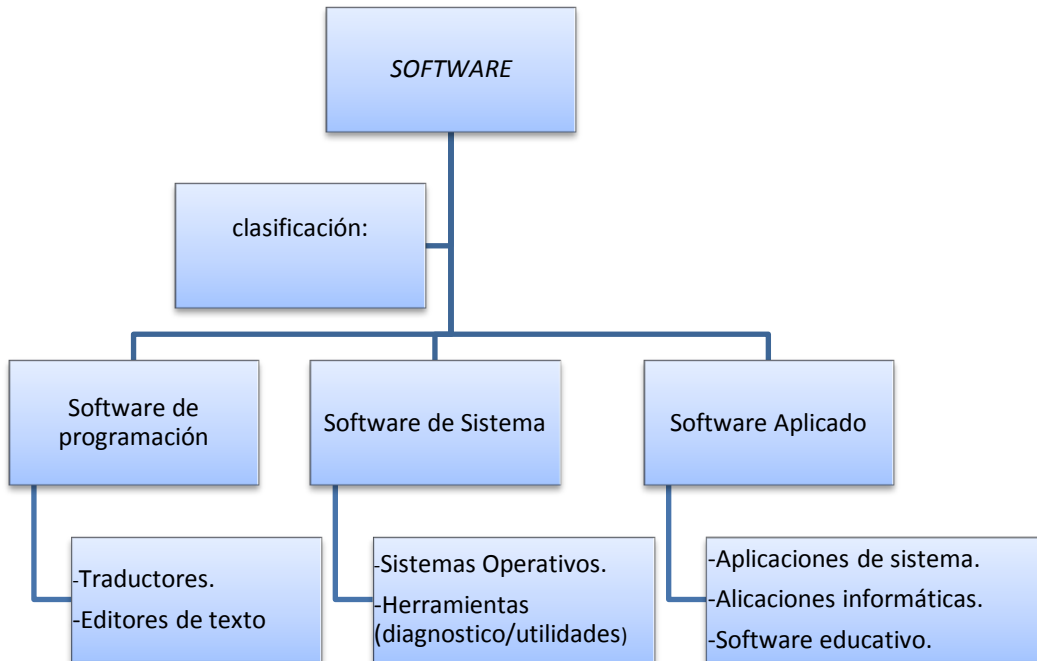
*SOFTWARE*

clasificación:

Software de programación

Software de Sistema

Software Aplicado

-Traductores.
-Editores de texto

-Sistemas Operativos.
-Herramientas (diagnostico/utilidades)

-Aplicaciones de sistema.
-Alicaciones informáticas.
-Software educativo.